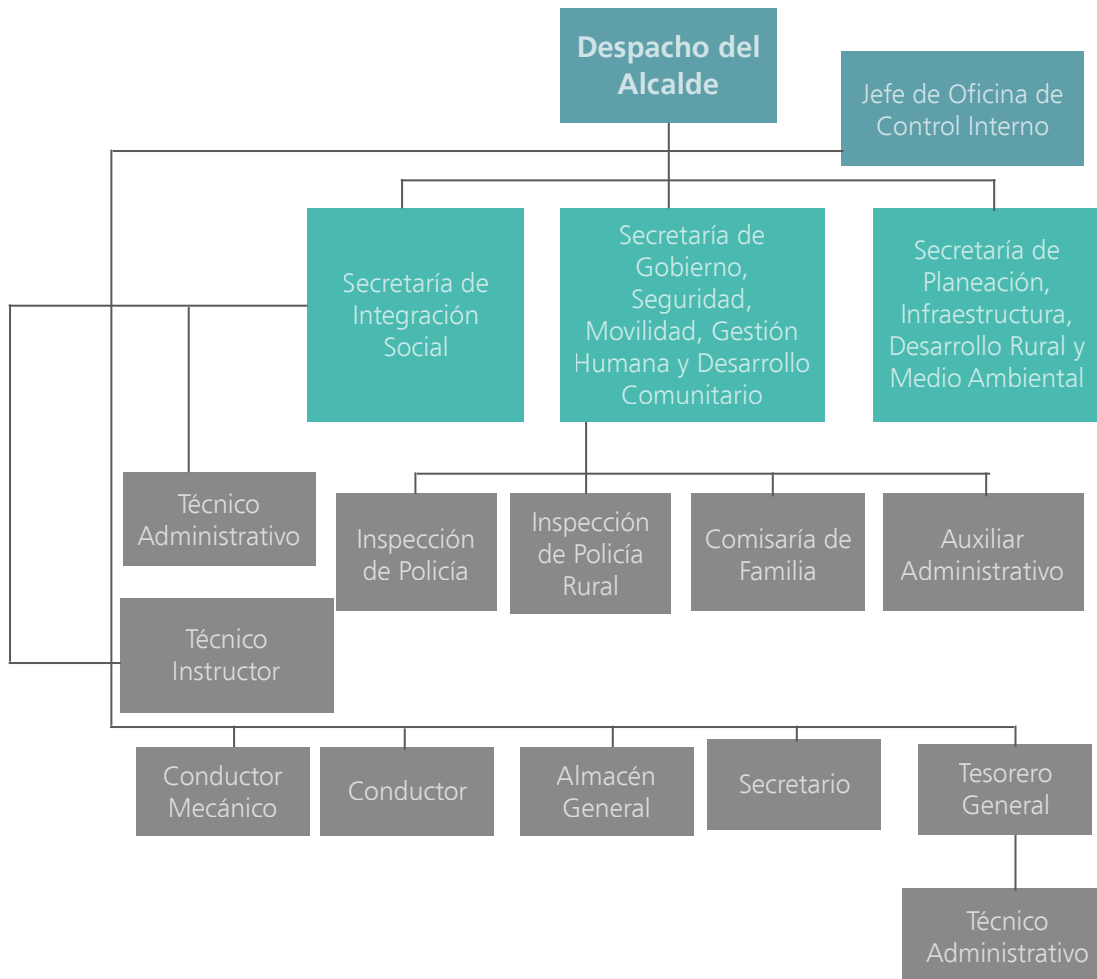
Despacho del Alcalde

Jefe de Oficina de Control Interno

Secretaría de Integración Social

Secretaría de Gobierno, Seguridad, Movilidad, Gestión Humana y Desarrollo Comunitario

Secretaría de Planeación, Infraestructura, Desarrollo Rural y Medio Ambiental

Técnico Administrativo

Inspección de Policía

Inspección de Policía Rural

Comisaría de Familia

Auxiliar Administrativo

Técnico Instructor

Conductor Mecánico

Conductor

Almacén General

Secretario

Tesorero General

Técnico Administrativo